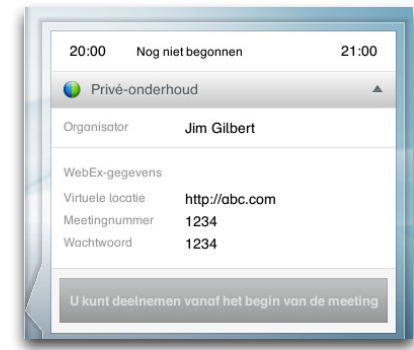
20:00 Nog niet begonnen 21:00

Privé-onderhoud

Organisator Jim Gilbert

WebEx-gegevens

Virtuele locatie http://abc.com

Meetingnummer 1234

Wachtwoord 1234

U kunt deelnemen vanaf het begin van de meeting